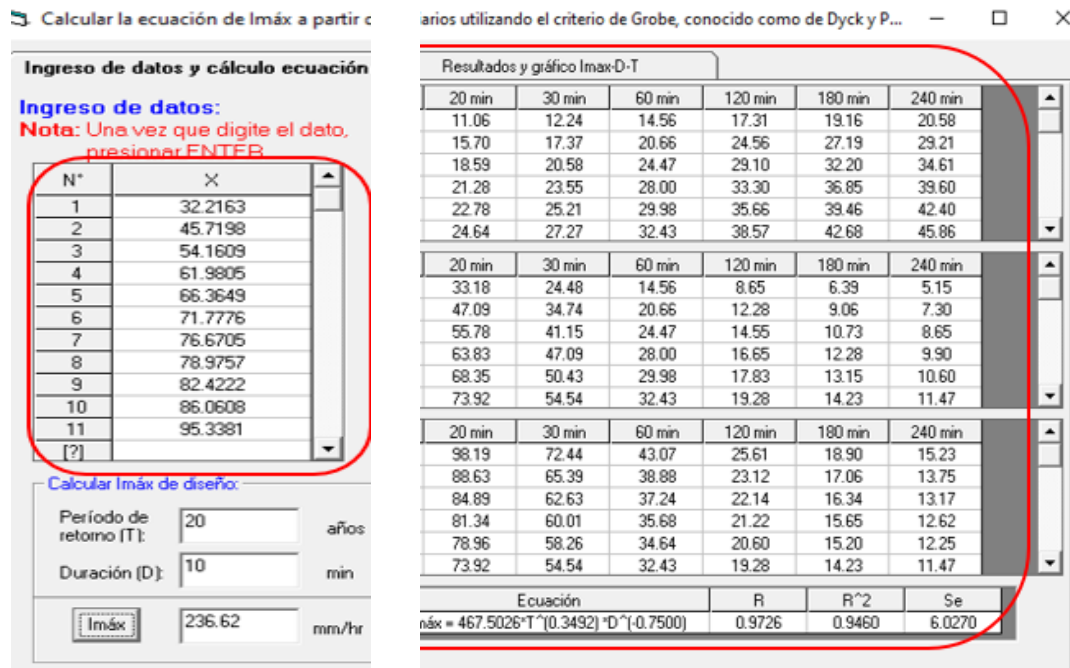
Calcular la ecuación de Imáx a partir d

Ingreso de datos y cálculo ecuación

Ingreso de datos:
Nota: Una vez que digite el dato, presionar ENTER

| N° | X |
|---|---|
| 1 | 32.2163 |
| 2 | 45.7198 |
| 3 | 54.1609 |
| 4 | 61.9805 |
| 5 | 66.3649 |
| 6 | 71.7776 |
| 7 | 76.6705 |
| 8 | 78.9757 |
| 9 | 82.4222 |
| 10 | 86.0608 |
| 11 | 95.3381 |
| [?] | |

Calcular Imáx de diseño:
Período de retorno (T): 20 años
Duración (D): 10 min
Imáx 236.62 mm/hr

arios utilizando el criterio de Grobe, conocido como de Dyck y P...

Resultados y gráfico Imax-D-T

| 20 min | 30 min | 60 min | 120 min | 180 min | 240 min |
|---|---|---|---|---|---|
| 11.06 | 12.24 | 14.56 | 17.31 | 19.16 | 20.58 |
| 15.70 | 17.37 | 20.66 | 24.56 | 27.19 | 29.21 |
| 18.59 | 20.58 | 24.47 | 29.10 | 32.20 | 34.61 |
| 21.28 | 23.55 | 28.00 | 33.30 | 36.85 | 39.60 |
| 22.78 | 25.21 | 29.98 | 35.66 | 39.46 | 42.40 |
| 24.64 | 27.27 | 32.43 | 38.57 | 42.68 | 45.86 |

| 20 min | 30 min | 60 min | 120 min | 180 min | 240 min |
|---|---|---|---|---|---|
| 33.18 | 24.48 | 14.56 | 8.65 | 6.39 | 5.15 |
| 47.09 | 34.74 | 20.66 | 12.28 | 9.06 | 7.30 |
| 55.78 | 41.15 | 24.47 | 14.55 | 10.73 | 8.65 |
| 63.83 | 47.09 | 28.00 | 16.65 | 12.28 | 9.90 |
| 68.35 | 50.43 | 29.98 | 17.83 | 13.15 | 10.60 |
| 73.92 | 54.54 | 32.43 | 19.28 | 14.23 | 11.47 |

| 20 min | 30 min | 60 min | 120 min | 180 min | 240 min |
|---|---|---|---|---|---|
| 98.19 | 72.44 | 43.07 | 25.61 | 18.90 | 15.23 |
| 88.63 | 65.39 | 38.88 | 23.12 | 17.06 | 13.75 |
| 84.89 | 62.63 | 37.24 | 22.14 | 16.34 | 13.17 |
| 81.34 | 60.01 | 35.68 | 21.22 | 15.65 | 12.62 |
| 78.96 | 58.26 | 34.64 | 20.60 | 15.20 | 12.25 |
| 73.92 | 54.54 | 32.43 | 19.28 | 14.23 | 11.47 |

| Ecuación | R | R^2 | Se |
|---|---|---|---|
| náx = 467.5026*T^(0.3492) *D^(-0.7500) | 0.9726 | 0.9460 | 6.0270 |